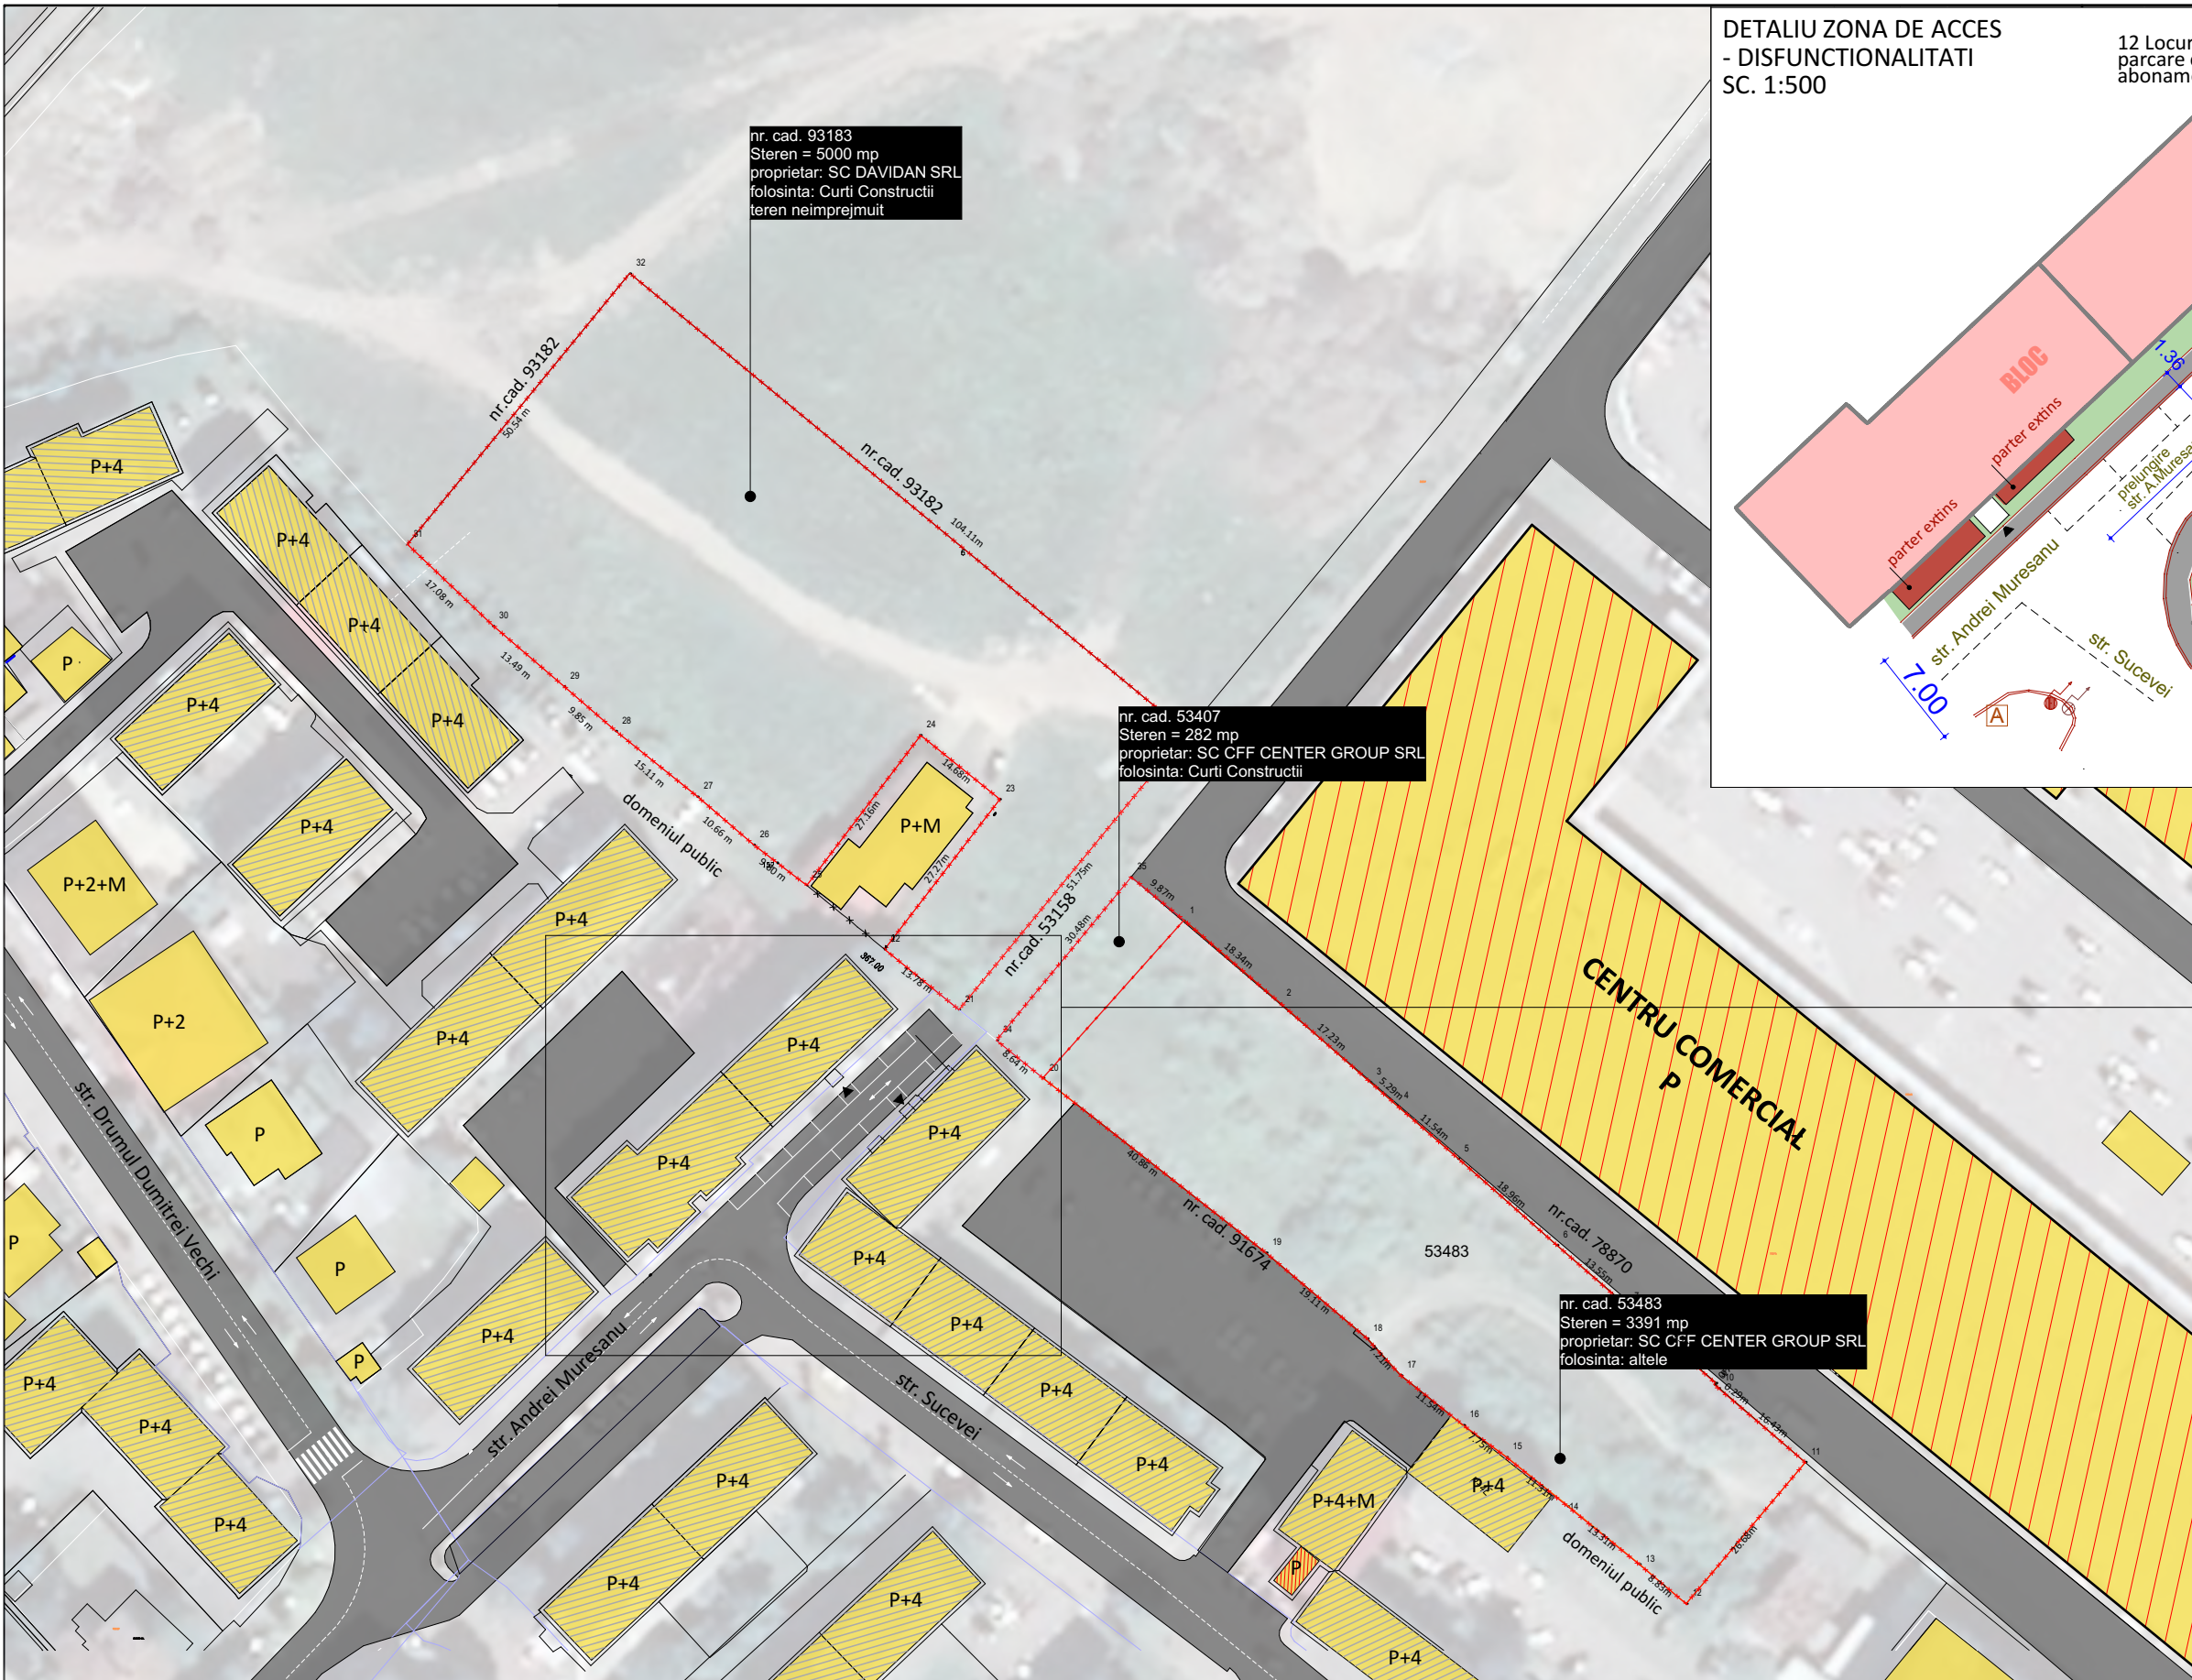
DETALIU ZONA DE ACCES
- DISFUNCTIONALITATI
SC. 1:500

12 Locur
parcare
abonam

BLOC
parter extins
parter extins
prelungire str. A.Muresa
str. Andrei Muresanu
str. Sucevei
7.00
1.36
A

nr. cad. 93183
Steren = 5000 mp
proprietar: SC DAVIDAN SRL
folosinta: Curti Constructii
teren neimprejmuit

nr. cad. 93182
50.54 m
nr.cad. 93182
104.11m
32
31
30
29
28
27
26
25
24
23
22
21
20
17.08 m
13.49 m
9.85 m
15.11 m
10.66 m
9.80 m
14.68m
27.16m
27.27m
13.78 m
8.64 m
P+M
domeniul public

nr. cad. 53407
Steren = 282 mp
proprietar: SC CFF CENTER GROUP SRL
folosinta: Curti Constructii

nr.cad. 53158
51.75m
30.48m
9.87m
18.34m
17.23m
5.29m
11.54m
18.96m
13.55m
1
2
3
4
5
6

CENTRU COMERCIAL
P

nr.cad. 78870
nr. cad. 91674
40.86 m
19.11 m
7.21m
11.54m
7.75m
11.54m
13.31m
8.83m
16.43m
18.68m
53483
19
18
17
16
15
14
13
12
11
10

nr. cad. 53483
Steren = 3391 mp
proprietar: SC CFF CENTER GROUP SRL
folosinta: altele

domeniul public

P+4
P+4
P+4
P+4
P+4
P+4
P+4
P+2+M
P+2
P
P
P
P
P
P+4
P+4
P+4
P+4
P+4
P+4
P+4
P+4
P+4
P+4
P+4
P+4
P+4
P+4
P+4
P+4
P+4
P+4+M
P+4
P+4

str. Drumul Dumitrei Vechi
str. Andrei Muresanu
str. Sucevei